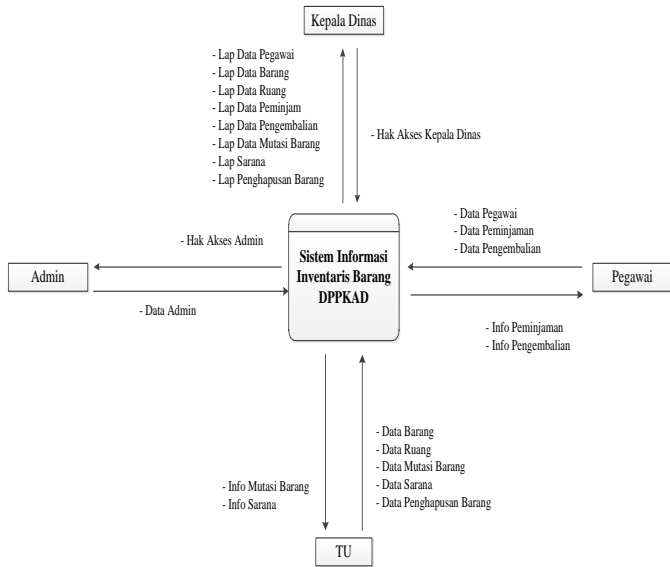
Kepala Dinas

- Lap Data Pegawai
- Lap Data Barang
- Lap Data Ruang
- Lap Data Peminjam
- Lap Data Pengembalian
- Lap Data Mutasi Barang
- Lap Sarana
- Lap Penghapusan Barang

- Hak Akses Kepala Dinas

- Hak Akses Admin

Admin

- Data Admin

Sistem Informasi Inventaris Barang DPPKAD

- Data Pegawai
- Data Peminjaman
- Data Pengembalian

Pegawai

- Info Peminjaman
- Info Pengembalian

- Info Mutasi Barang
- Info Sarana

- Data Barang
- Data Ruang
- Data Mutasi Barang
- Data Sarana
- Data Penghapusan Barang

TU